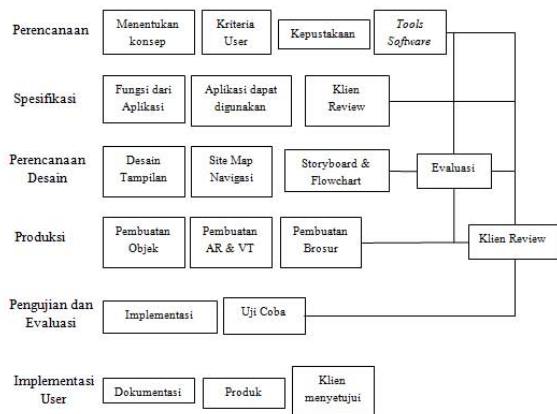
Perencanaan

Menentukan konsep

Kriteria User

Kepustakaan

Tools Software

Spesifikasi

Fungsi dari Aplikasi

Aplikasi dapat digunakan

Klien Review

Perencanaan Desain

Desain Tampilan

Site Map Navigasi

Storyboard & Flowchart

Evaluasi

Produksi

Pembuatan Objek

Pembuatan AR & VT

Pembuatan Brosur

Klien Review

Pengujian dan Evaluasi

Implementasi

Uji Coba

Implementasi User

Dokumentasi

Produk

Klien menyetujui